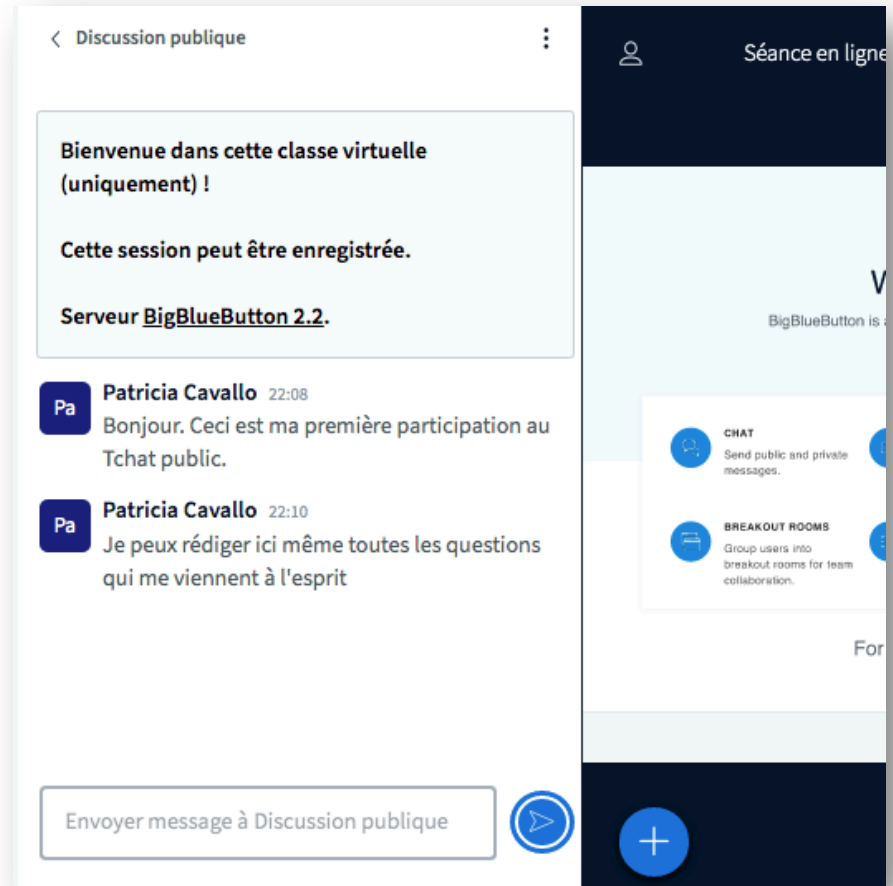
Discussion publique

Bienvenue dans cette classe virtuelle (uniquement) !

Cette session peut être enregistrée.

Serveur BigBlueButton 2.2.

Pa
Patricia Cavallo 22:08
Bonjour. Ceci est ma première participation au Tchat public.

Pa
Patricia Cavallo 22:10
Je peux rédiger ici même toutes les questions qui me viennent à l'esprit

Envoyer message à Discussion publique

Séance en ligne

W

BigBlueButton is

CHAT
Send public and private messages.

BREAKOUT ROOMS
Group users into breakout rooms for team collaboration.

For